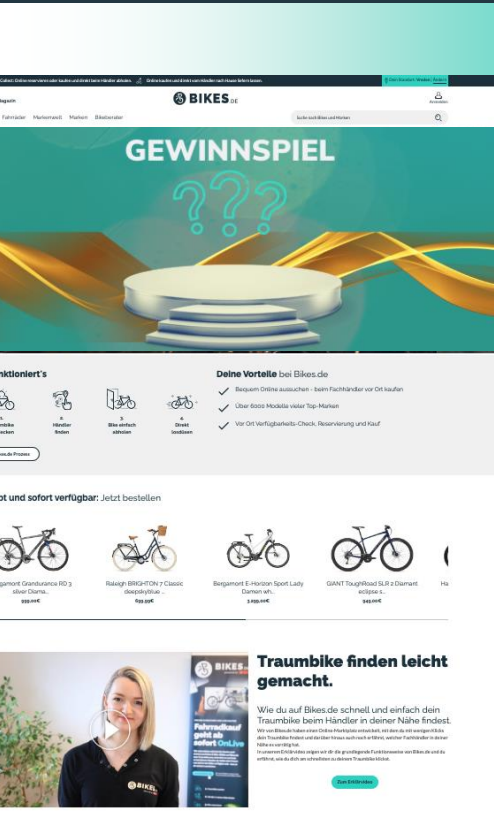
Collect: Online reservieren oder kaufen und direkt beim Händler abholen.   Online kaufen und direkt vom Händler nach Hause liefern lassen.   Dein Standort: Wiesbaden Ändern

Magazin   BIKES.DE   Anmelden

Fahrräder   Markenwelt   Marken   Bikeberater   Suche nach Bikes und Marken

GEWINNSPIEL

???

unktioniert's

1. Bike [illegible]   2. Händler finden   3. Bike einfach abholen   4. Direkt losradeln

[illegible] Prozess

Deine Vorteile bei Bikes.de

Bequem Online aussuchen - beim Fachhändler vor Ort kaufen

Über 6000 Modelle vieler Top-Marken

Vor Ort Verfügbarkeits-Check, Reservierung und Kauf

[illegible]ot und sofort verfügbar: Jetzt bestellen

Bergamont Grandurance RD 3 silver Diamo... 999,00€

Raleigh BRIGHTON 7 Classic deepskyblue ... 639,99€

Bergamont E-Horizon Sport Lady Damen wh... 3.099,00€

GIANT ToughRoad SLR 2 Diamant eclipse s... 949,00€

Ha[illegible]

Traumbike finden leicht gemacht.

Wie du auf Bikes.de schnell und einfach dein Traumbike beim Händler in deiner Nähe findest.

Wir von Bikes.de haben einen Online Marktplatz entwickelt, mit dem du mit wenigen Klicks dein Traumbike findest und darüber hinaus auch noch erfährst, welcher Fachhändler in deiner Nähe es verfügbar hat.
In unserem Erklärvideo zeigen wir dir die grundlegende Funktionsweise von Bikes.de und du erfährst, wie du dich am schnellsten zu deinem Traumbike klickst.

Zum Erklärvideo

BIKES.DE   Fahrradkauf geht ab sofort OnLive   BIKES